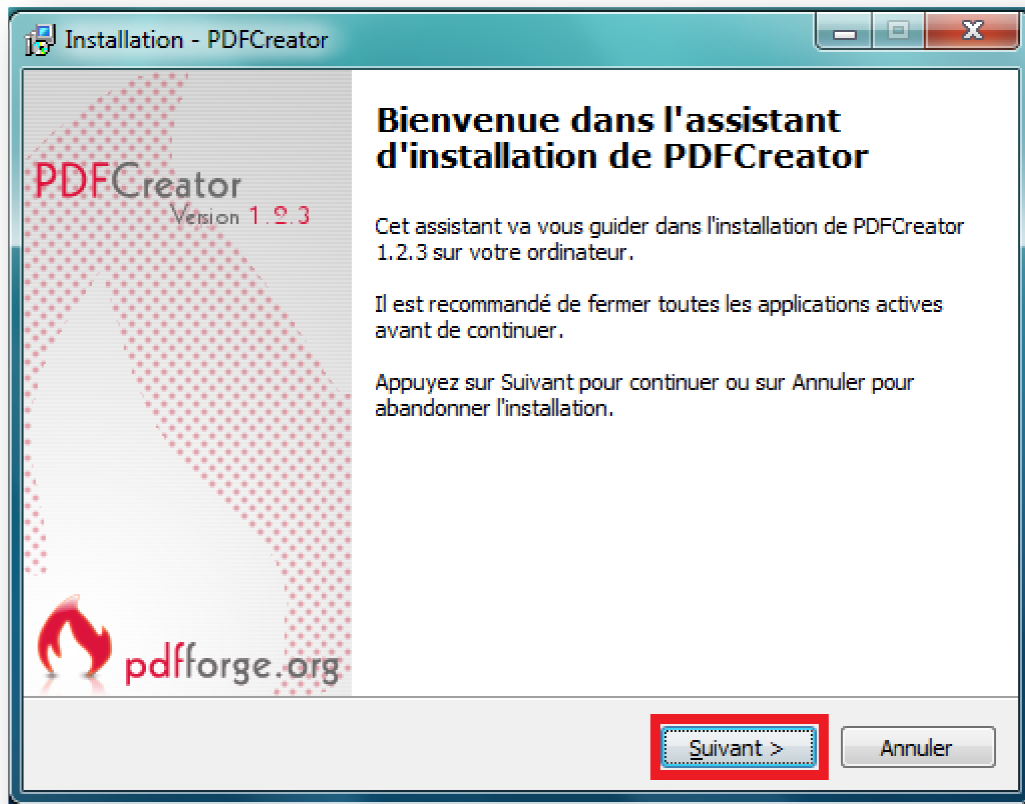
Installation - PDFCreator

PDFCreator
Version 1.2.3

pdfforge.org

Bienvenue dans l'assistant d'installation de PDFCreator

Cet assistant va vous guider dans l'installation de PDFCreator 1.2.3 sur votre ordinateur.

Il est recommandé de fermer toutes les applications actives avant de continuer.

Appuyez sur Suivant pour continuer ou sur Annuler pour abandonner l'installation.

Suivant >

Annuler